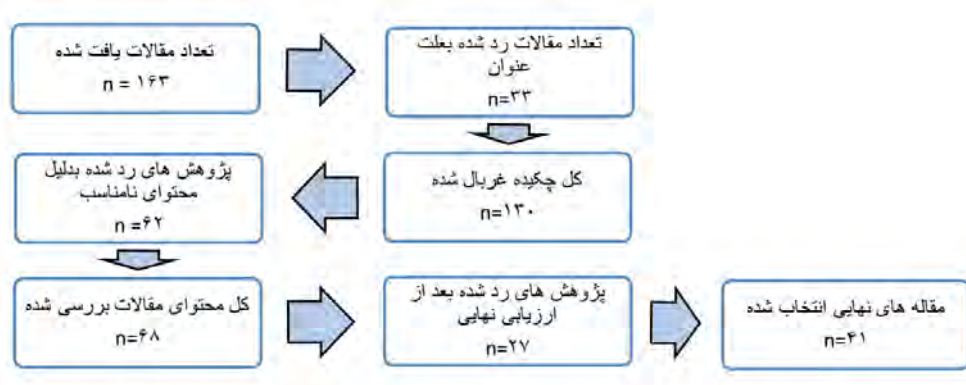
تعداد مقالات یافت شده
n = ۱۶۳

تعداد مقالات رد شده بعلت عنوان
n=۳۳

کل چکیده غربال شده
n=۱۳۰

پژوهش های رد شده بدلیل محتوای نامناسب
n =۶۲

کل محتوای مقالات بررسی شده
n=۶۸

پژوهش های رد شده بعد از ارزیابی نهایی
n=۲۷

مقاله های نهایی انتخاب شده
n=۴۱